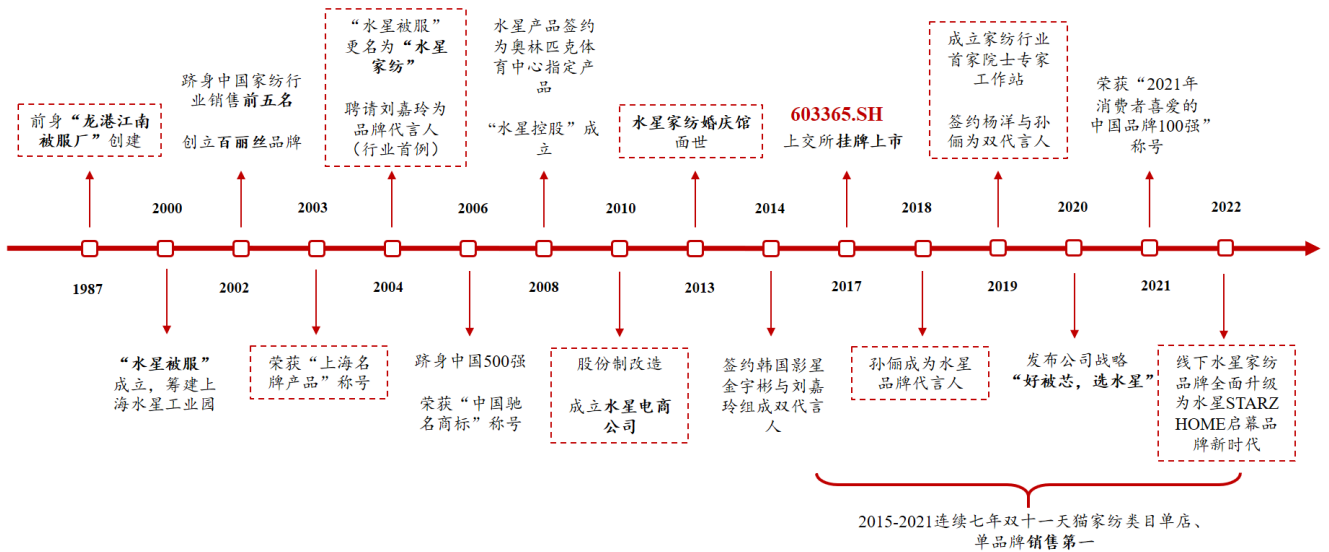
前身“龙港江南被服厂”创建

跻身中国家纺行业销售前五名

创立百丽丝品牌

“水星被服”更名为“水星家纺”

聘请刘嘉玲为品牌代言人（行业首例）

水星产品签约为奥林匹克体育中心指定产品

“水星控股”成立

水星家纺婚庆馆面世

603365.SH
上交所挂牌上市

成立家纺行业首家院士专家工作站

签约杨洋与孙俪为双代言人

荣获“2021年消费者喜爱的中国品牌100强”称号

2000 2003 2006 2010 2014 2018 2020 2022

1987 2002 2004 2008 2013 2017 2019 2021

“水星被服”成立，筹建上海水星工业园

荣获“上海名牌产品”称号

跻身中国500强

荣获“中国驰名商标”称号

股份制改造

成立水星电商公司

签约韩国影星金宇彬与刘嘉玲组成双代言人

孙俪成为水星品牌代言人

发布公司战略“好被芯，选水星”

线下水星家纺品牌全面升级为水星STARZ HOME启幕品牌新时代

2015-2021连续七年双十一天猫家纺类目单店、单品牌销售第一